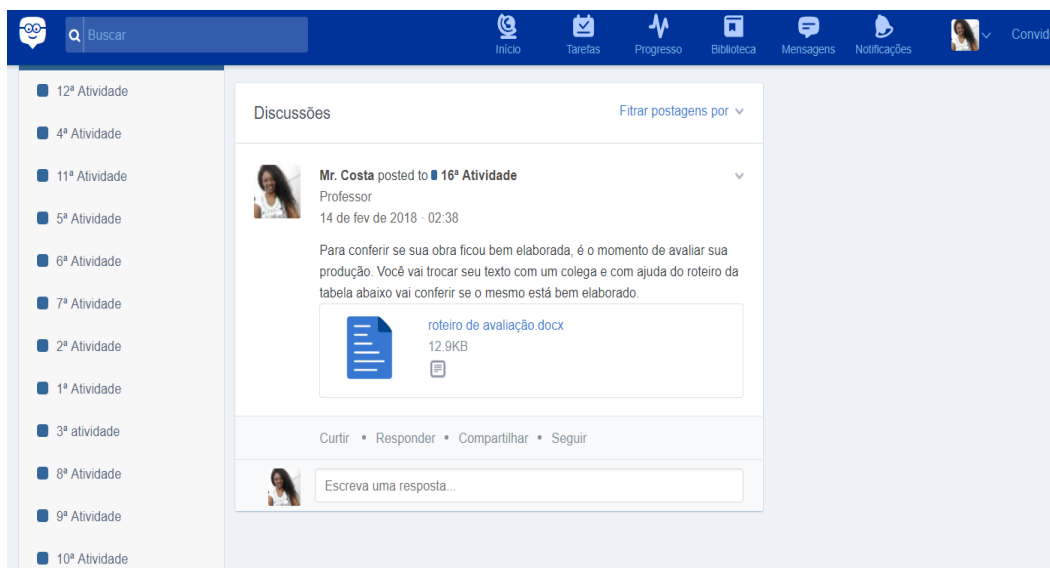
Buscar

Início Tarefas Progresso Biblioteca Mensagens Notificações Convid

12ª Atividade
4ª Atividade
11ª Atividade
5ª Atividade
6ª Atividade
7ª Atividade
2ª Atividade
1ª Atividade
3ª atividade
8ª Atividade
9ª Atividade
10ª Atividade

Discussões

Fitrar postagens por

Mr. Costa posted to 16ª Atividade
Professor
14 de fev de 2018 · 02:38

Para conferir se sua obra ficou bem elaborada, é o momento de avaliar sua produção. Você vai trocar seu texto com um colega e com ajuda do roteiro da tabela abaixo vai conferir se o mesmo está bem elaborado.

roteiro de avaliação.docx
12.9KB

Curtir • Responder • Compartilhar • Seguir

Escreva uma resposta...